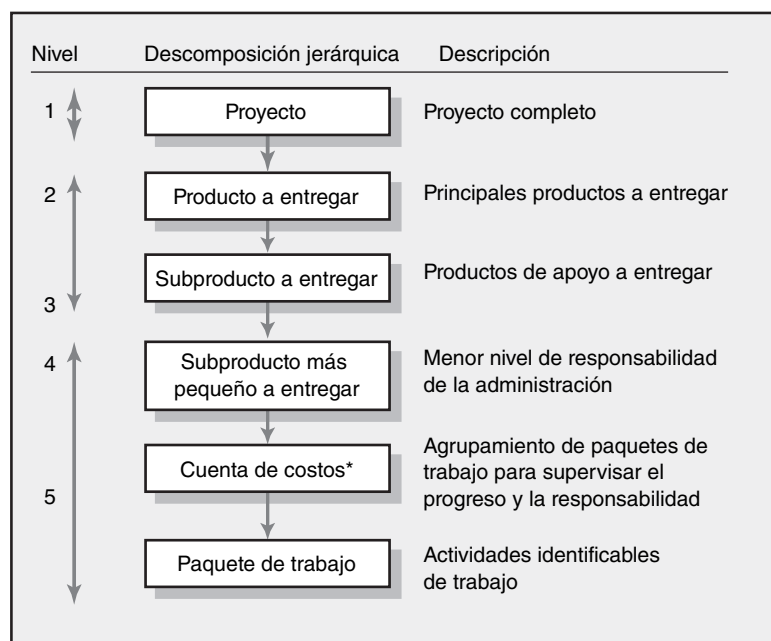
| Nivel | Descomposición jerárquica | Descripción |
|---|---|---|
| 1 | Proyecto | Proyecto completo |
| 2 | Producto a entregar | Principales productos a entregar |
| 3 | Subproducto a entregar | Productos de apoyo a entregar |
| 4 | Subproducto más pequeño a entregar | Menor nivel de responsabilidad de la administración |
| 5 | Cuenta de costos* | Agrupamiento de paquetes de trabajo para supervisar el progreso y la responsabilidad |
|  | Paquete de trabajo | Actividades identificables de trabajo |